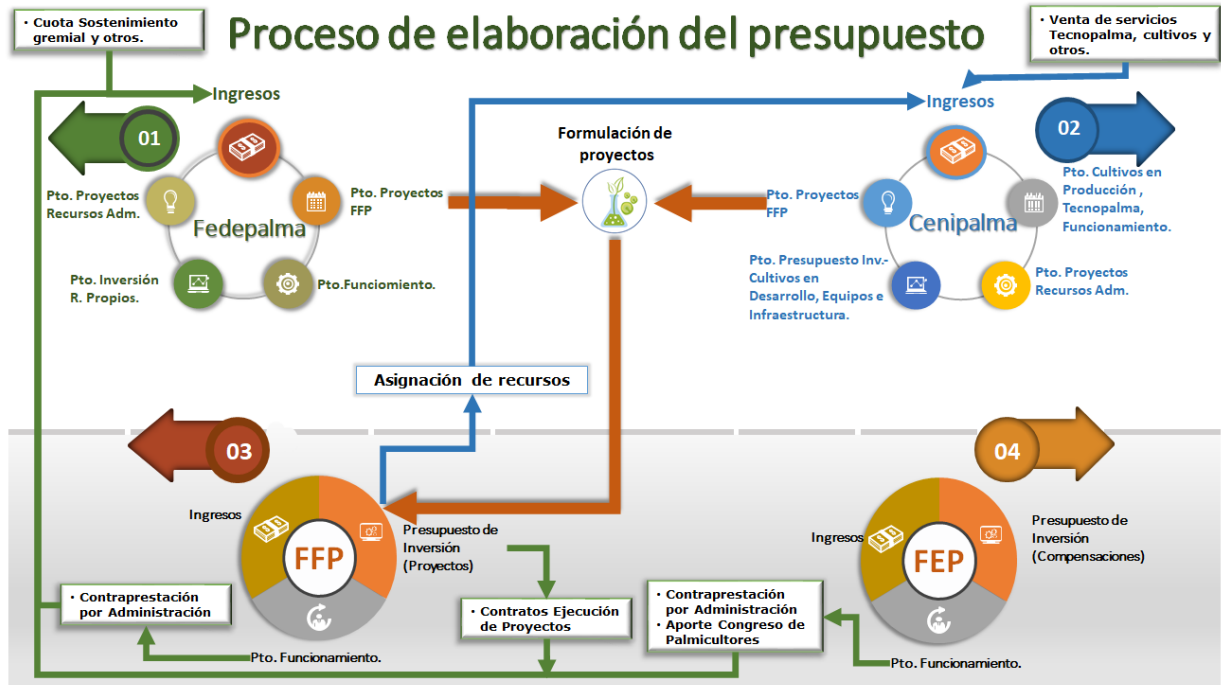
Proceso de elaboración del presupuesto

• Cuota Sostenimiento gremial y otros.

• Venta de servicios Tecnopalma, cultivos y otros.

Ingresos

01

Fedepalma

Pto. Proyectos Recursos Adm.

Pto. Proyectos FFP

Pto. Inversión R. Propios.

Pto.Funciomiento.

Formulación de proyectos

Ingresos

02

Cenipalma

Pto. Proyectos FFP

Pto. Cultivos en Producción , Tecnopalma, Funcionamiento.

Pto. Presupuesto Inv.- Cultivos en Desarrollo, Equipos e Infraestructura.

Pto. Proyectos Recursos Adm.

Asignación de recursos

03

Ingresos

FFP

Presupuesto de Inversión (Proyectos)

04

Ingresos

FEP

Presupuesto de Inversión (Compensaciones)

• Contraprestación por Administración

• Contratos Ejecución de Proyectos

• Contraprestación por Administración
• Aporte Congreso de Palmicultores

Pto. Funcionamiento.

Pto. Funcionamiento.